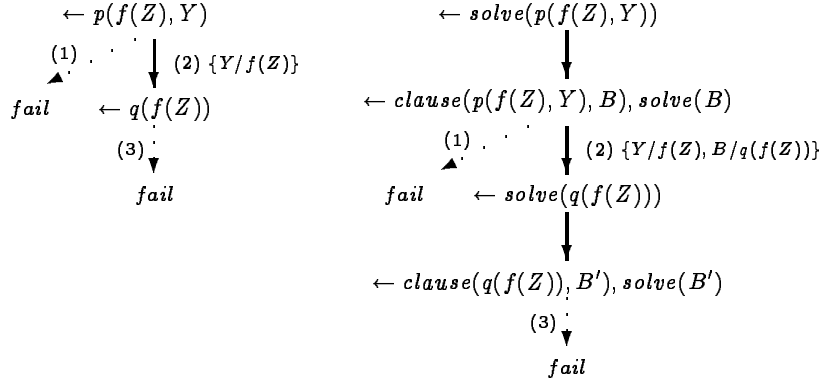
$\leftarrow p(f(Z), Y)$

(1)

(2) $\{Y/f(Z)\}$

$fail$

$\leftarrow q(f(Z))$

(3)

$fail$

$\leftarrow solve(p(f(Z), Y))$

$\leftarrow clause(p(f(Z), Y), B), solve(B)$

(1)

(2) $\{Y/f(Z), B/q(f(Z))\}$

$fail$

$\leftarrow solve(q(f(Z)))$

$\leftarrow clause(q(f(Z)), B'), solve(B')$

(3)

$fail$